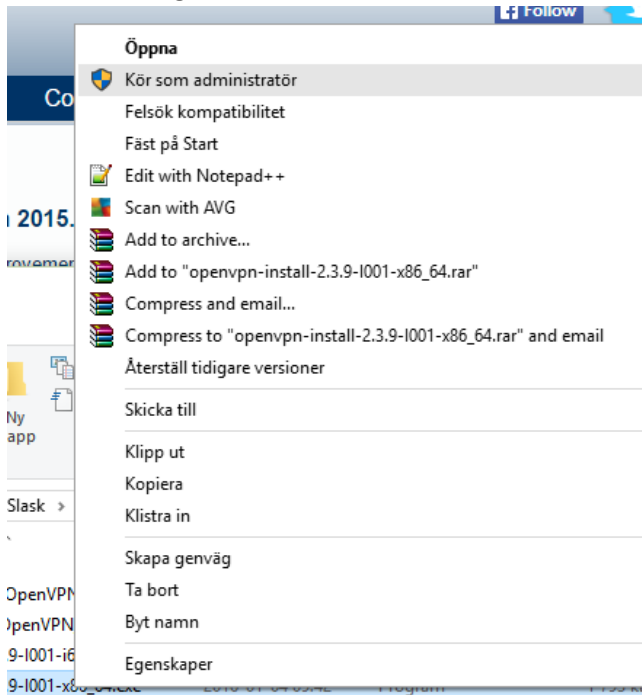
Follow

Co

2015.

rovemen

Ny
app

Slask

OpenVPN
OpenVPN
9-I001-i6
9-I001-x8

Öppna
Kör som administratör
Felsök kompatibilitet
Fäst på Start
Edit with Notepad++
Scan with AVG
Add to archive...
Add to "openvpn-install-2.3.9-I001-x86_64.rar"
Compress and email...
Compress to "openvpn-install-2.3.9-I001-x86_64.rar" and email
Återställ tidigare versioner

Skicka till

Klipp ut
Kopiera
Klistra in

Skapa genväg
Ta bort
Byt namn

Egenskaper